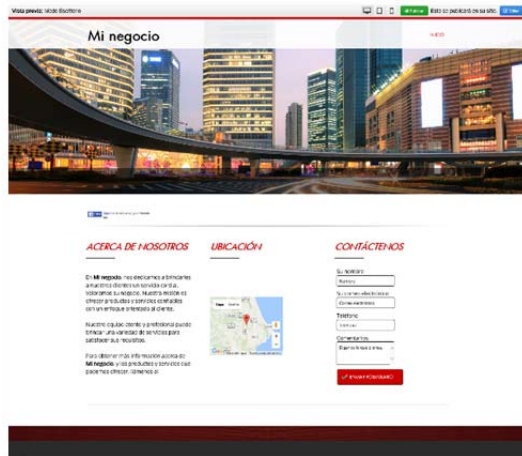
Vista previa: Modo Escritorio

Publicar Esto se publicará en su sitio

Mi negocio

Inicio

ACERCA DE NOSOTROS

UBICACIÓN

CONTÁCTENOS

En Mi negocio, nos dedicamos a brindarles a nuestros clientes un servicio cordial. Valoramos su negocio. Nuestra misión es ofrecer productos y servicios confiables con un enfoque orientado al cliente.

Nuestro equipo atento y profesional puede brindar una variedad de servicios para satisfacer sus requisitos.

Para obtener más información acerca de Mi negocio y los productos y servicios que podemos ofrecer, llámenos al

Su nombre

Nombre

Su correo electrónico

Correo electrónico

Teléfono

Teléfono

Comentarios

ENVIAR FORMULARIO